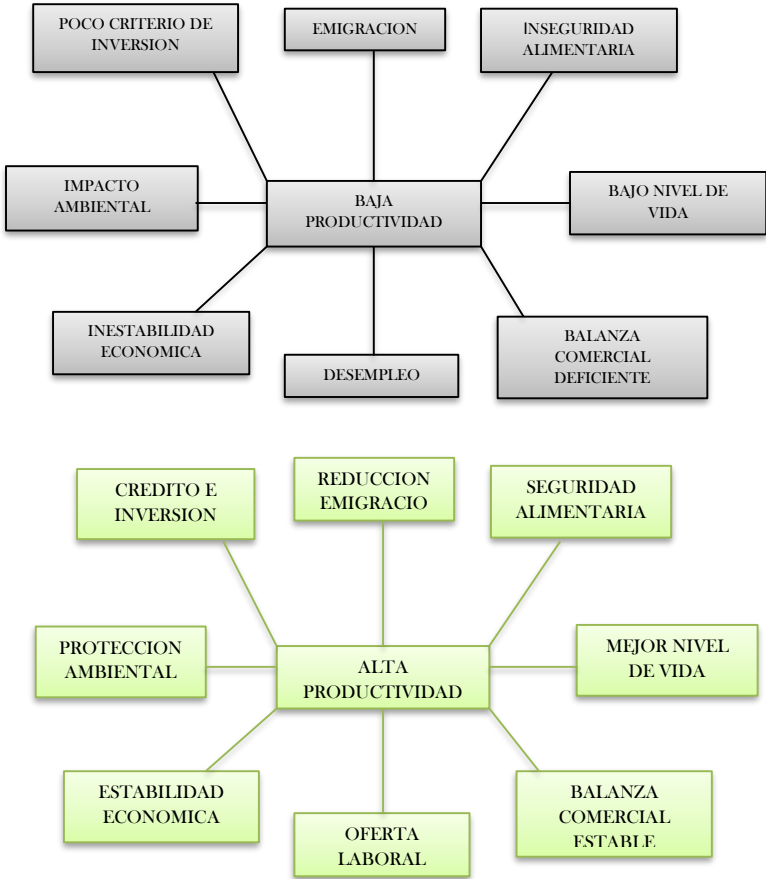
POCO CRITERIO DE INVERSION

EMIGRACION

INSEGURIDAD ALIMENTARIA

IMPACTO AMBIENTAL

BAJA PRODUCTIVIDAD

BAJO NIVEL DE VIDA

INESTABILIDAD ECONOMICA

DESEMPLEO

BALANZA COMERCIAL DEFICIENTE

CREDITO E INVERSION

REDUCCION EMIGRACIO

SEGURIDAD ALIMENTARIA

PROTECCION AMBIENTAL

ALTA PRODUCTIVIDAD

MEJOR NIVEL DE VIDA

ESTABILIDAD ECONOMICA

OFERTA LABORAL

BALANZA COMERCIAL ESTABLE